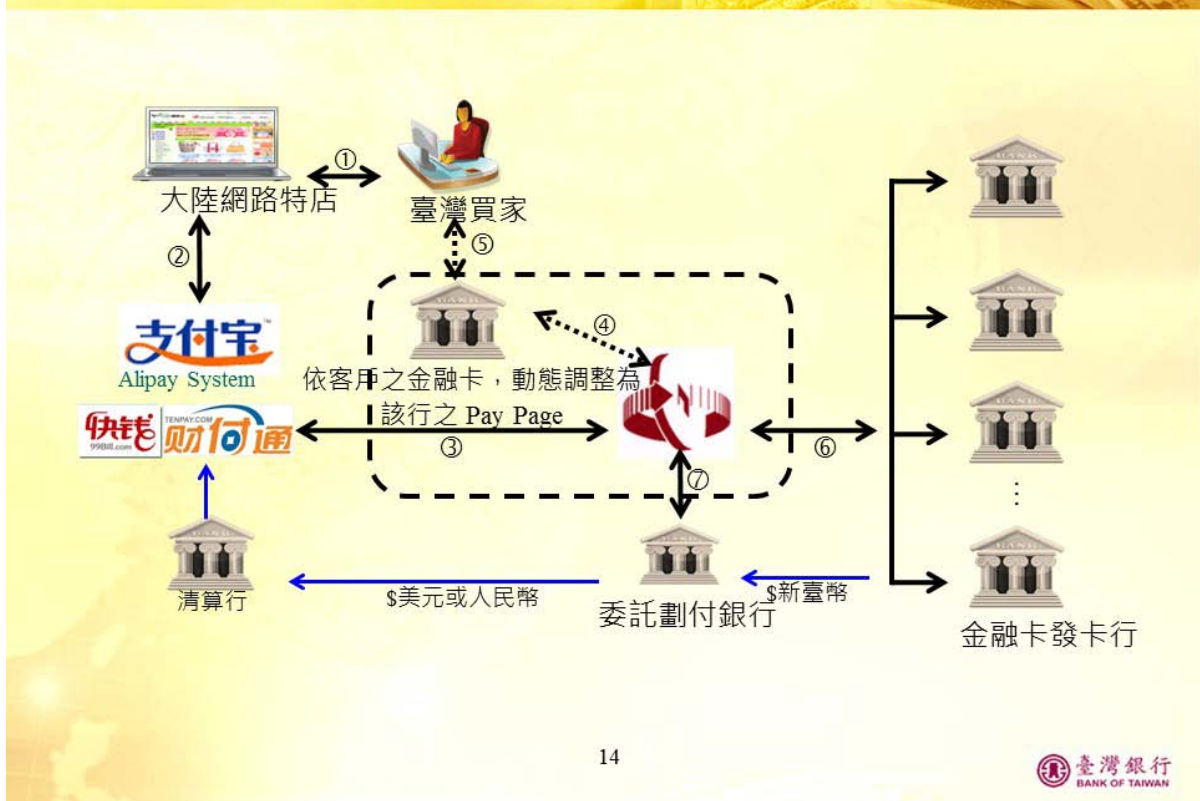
①
大陸網路特店
臺灣買家
②
⑤
支付宝
Alipay System
④
依客戶之金融卡，動態調整為
該行之 Pay Page
快钱
99Bill.com
TENPAY.COM
财付通
③
⑥
⑦
⋮
清算行
$美元或人民幣
委託劃付銀行
$新臺幣
金融卡發卡行
14
臺灣銀行
BANK OF TAIWAN